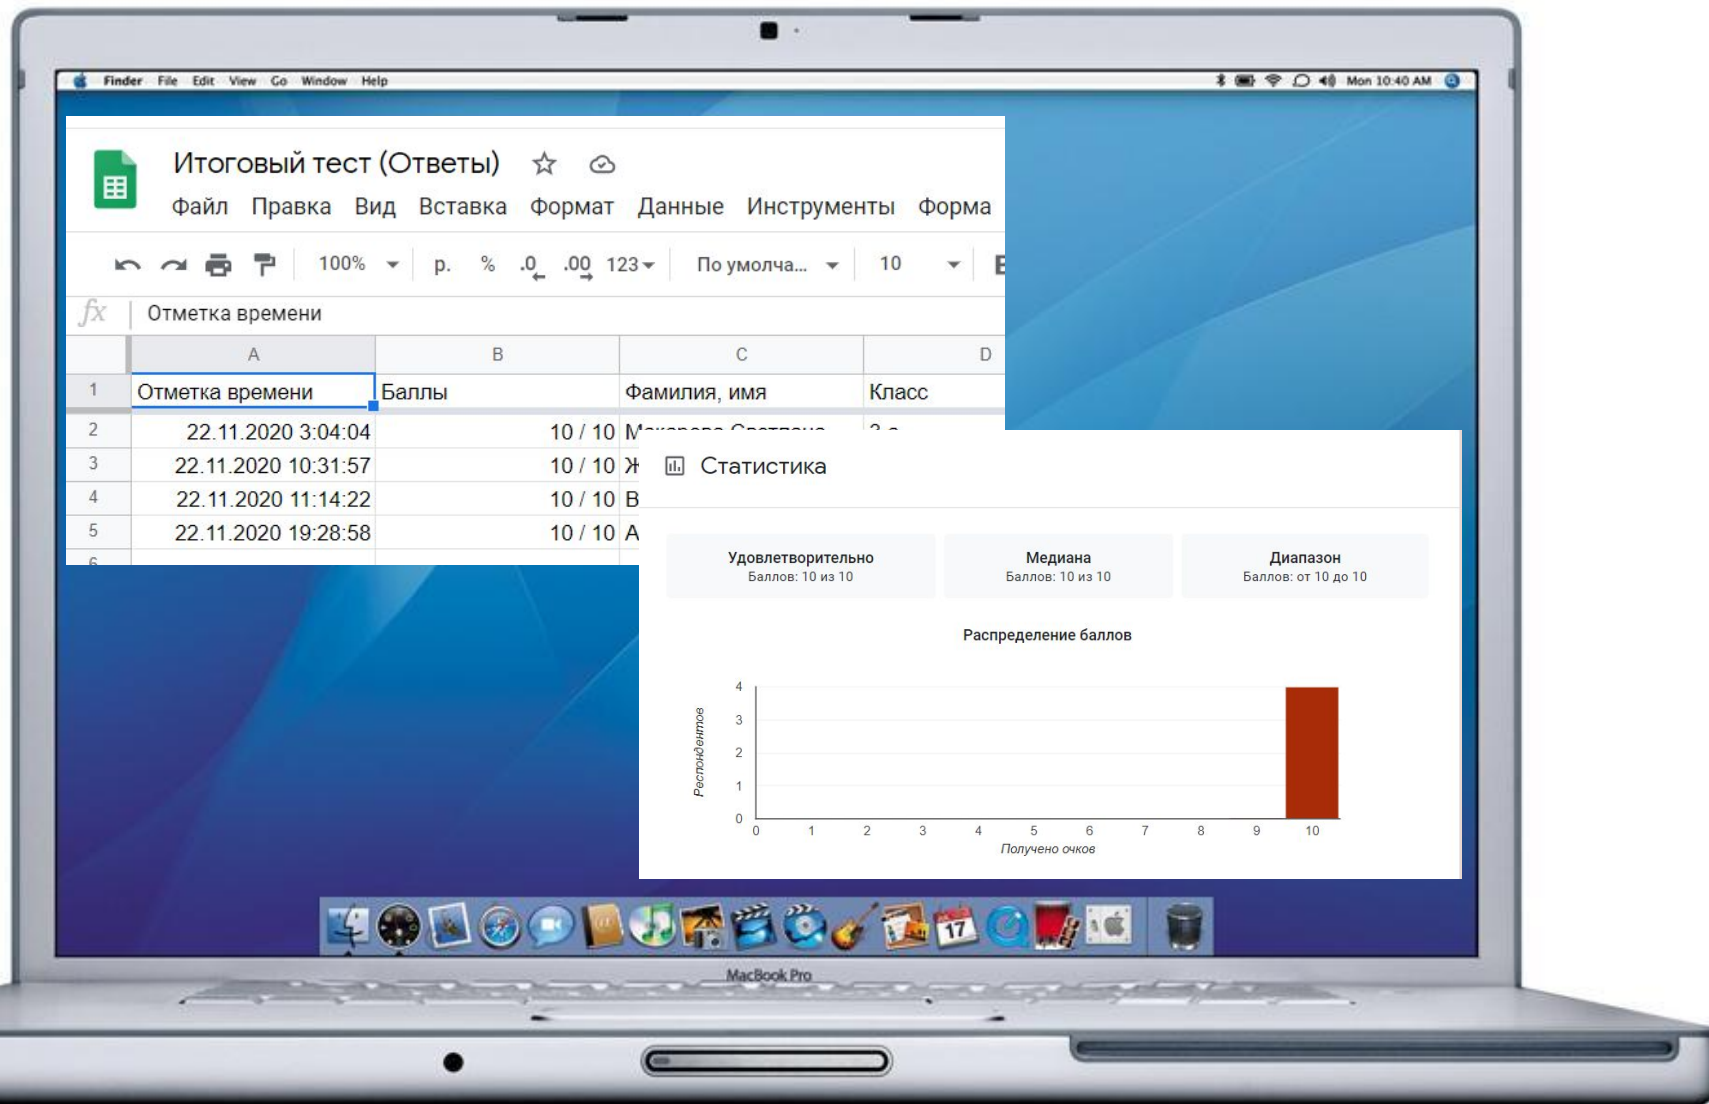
Finder File Edit View Go Window Help

Mon 10:40 AM

Итоговый тест (Ответы)

Файл Правка Вид Вставка Формат Данные Инструменты Форма

100% р. % .0 .00 123 По умолча... 10

fx Отметка времени

| | A | B | C | D |
|---|---|---|---|---|
| 1 | Отметка времени | Баллы | Фамилия, имя | Класс |
| 2 | 22.11.2020 3:04:04 | 10 / 10 | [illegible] | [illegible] |
| 3 | 22.11.2020 10:31:57 | 10 / 10 | Ж | |
| 4 | 22.11.2020 11:14:22 | 10 / 10 | В | |
| 5 | 22.11.2020 19:28:58 | 10 / 10 | А | |
| 6 | | | | |

Статистика

Удовлетворительно
Баллов: 10 из 10

Медиана
Баллов: 10 из 10

Диапазон
Баллов: от 10 до 10

Распределение баллов

Респондентов

4
3
2
1
0

0 1 2 3 4 5 6 7 8 9 10

Получено очков

MacBook Pro